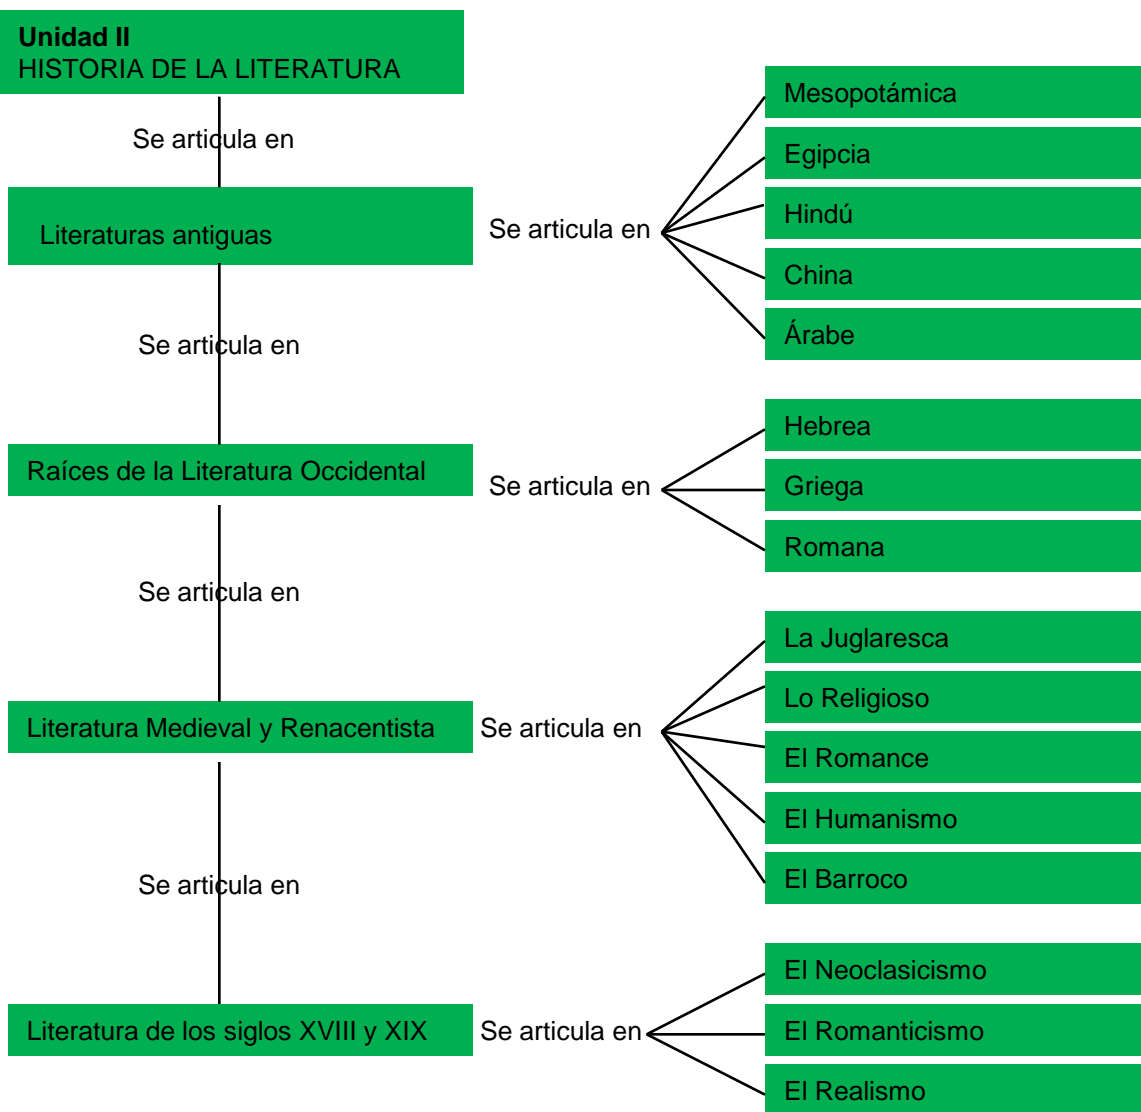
**Unidad II**
HISTORIA DE LA LITERATURA

Se articula en

Literaturas antiguas

Se articula en

Mesopotámica

Egipcia

Hindú

China

Árabe

Se articula en

Raíces de la Literatura Occidental

Se articula en

Hebrea

Griega

Romana

Se articula en

Literatura Medieval y Renacentista

Se articula en

La Juglaresca

Lo Religioso

El Romance

El Humanismo

El Barroco

Se articula en

Literatura de los siglos XVIII y XIX

Se articula en

El Neoclasicismo

El Romanticismo

El Realismo